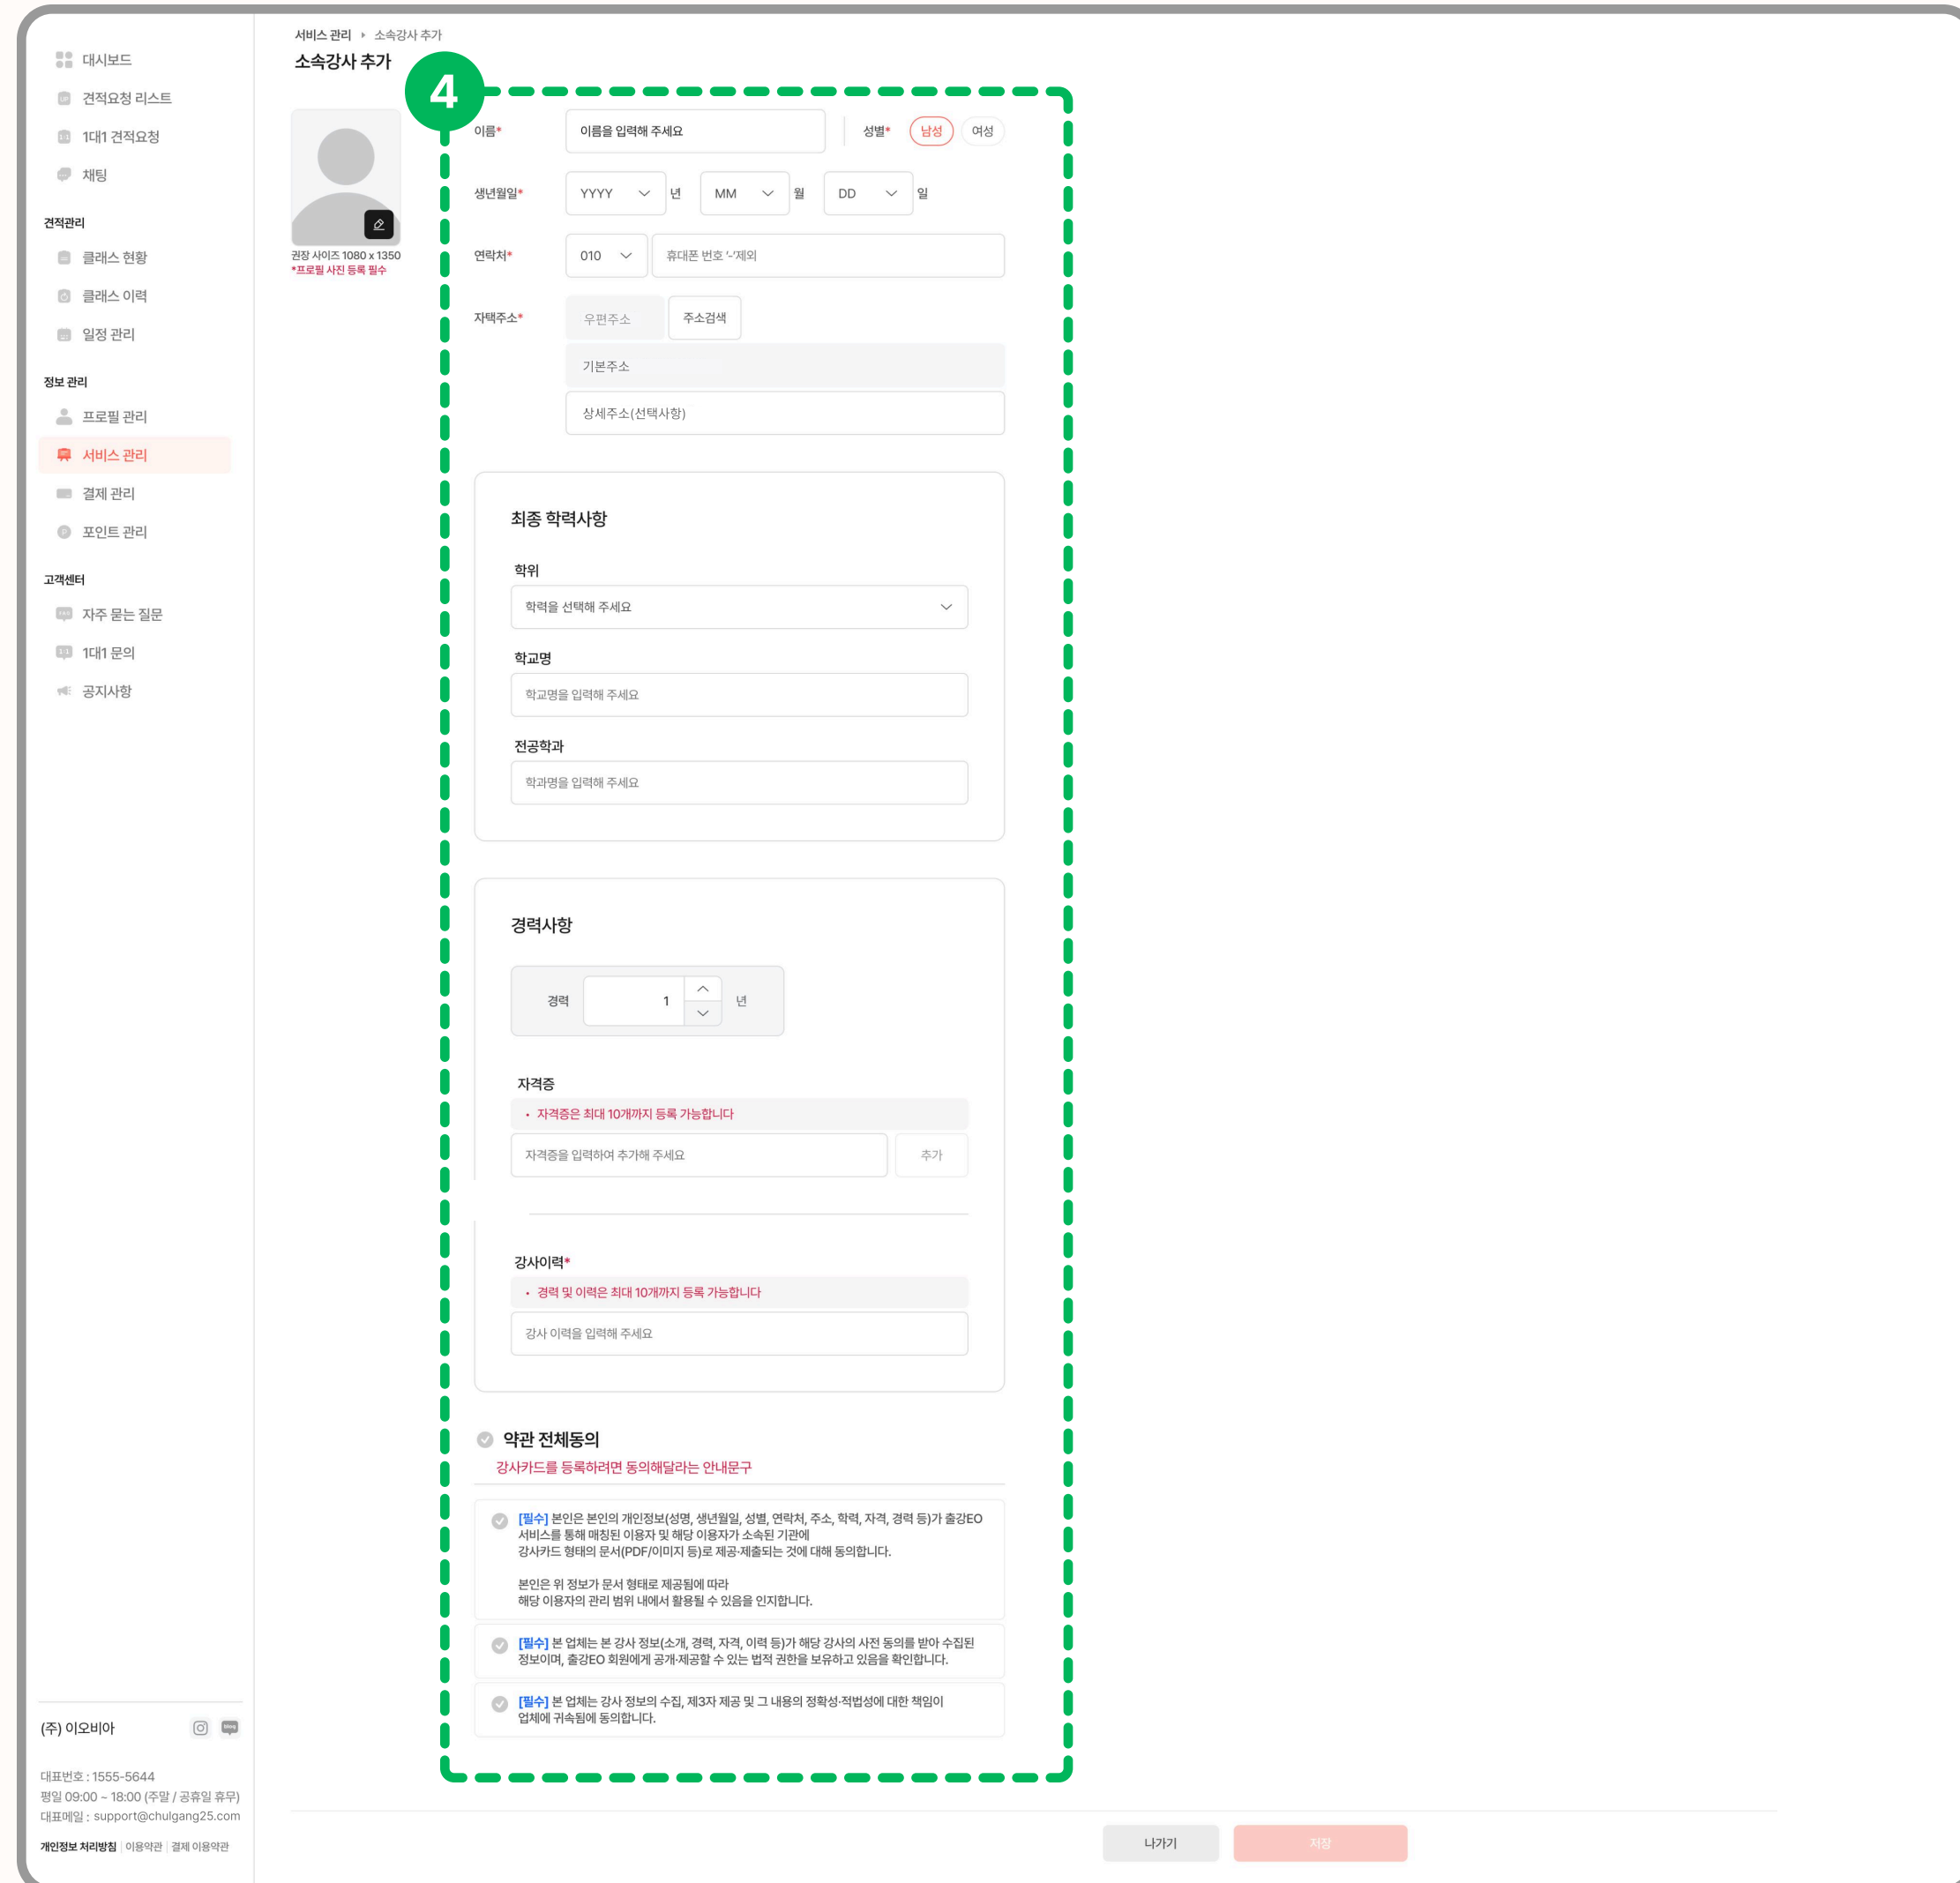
대시보드
견적요청 리스트
1대1 견적요청
채팅

견적관리
클래스 현황
클래스 이력
일정 관리

정보 관리
프로필 관리
서비스 관리
결제 관리
포인트 관리

고객센터
자주 묻는 질문
1대1 문의
공지사항

(주) 이오비아

대표번호 : 1555-5644
평일 09:00 ~ 18:00 (주말 / 공휴일 휴무)
대표메일 : support@chulgang25.com

개인정보 처리방침 | 이용약관 | 결제 이용약관

서비스 관리 ▸ 소속강사 추가

소속강사 추가

4

권장 사이즈 1080 x 1350
*프로필 사진 등록 필수

이름* 이름을 입력해 주세요
성별* 남성 여성

생년월일* YYYY 년 MM 월 DD 일

연락처* 010 휴대폰 번호 '-'제외

자택주소* 우편주소 주소검색
기본주소
상세주소(선택사항)

최종 학력사항

학위
학력을 선택해 주세요

학교명
학교명을 입력해 주세요

전공학과
학과명을 입력해 주세요

경력사항

경력 1 년

자격증
• 자격증은 최대 10개까지 등록 가능합니다
자격증을 입력하여 추가해 주세요 추가

강사이력*
• 경력 및 이력은 최대 10개까지 등록 가능합니다
강사 이력을 입력해 주세요

약관 전체동의
강사카드를 등록하려면 동의해달라는 안내문구

[필수] 본인은 본인의 개인정보(성명, 생년월일, 성별, 연락처, 주소, 학력, 자격, 경력 등)가 출강EO 서비스를 통해 매칭된 이용자 및 해당 이용자가 소속된 기관에 강사카드 형태의 문서(PDF/이미지 등)로 제공·제출되는 것에 대해 동의합니다.

본인은 위 정보가 문서 형태로 제공됨에 따라 해당 이용자의 관리 범위 내에서 활용될 수 있음을 인지합니다.

[필수] 본 업체는 본 강사 정보(소개, 경력, 자격, 이력 등)가 해당 강사의 사전 동의를 받아 수집된 정보이며, 출강EO 회원에게 공개·제공할 수 있는 법적 권한을 보유하고 있음을 확인합니다.

[필수] 본 업체는 강사 정보의 수집, 제3자 제공 및 그 내용의 정확성·적법성에 대한 책임이 업체에 귀속됨에 동의합니다.

나가기 저장